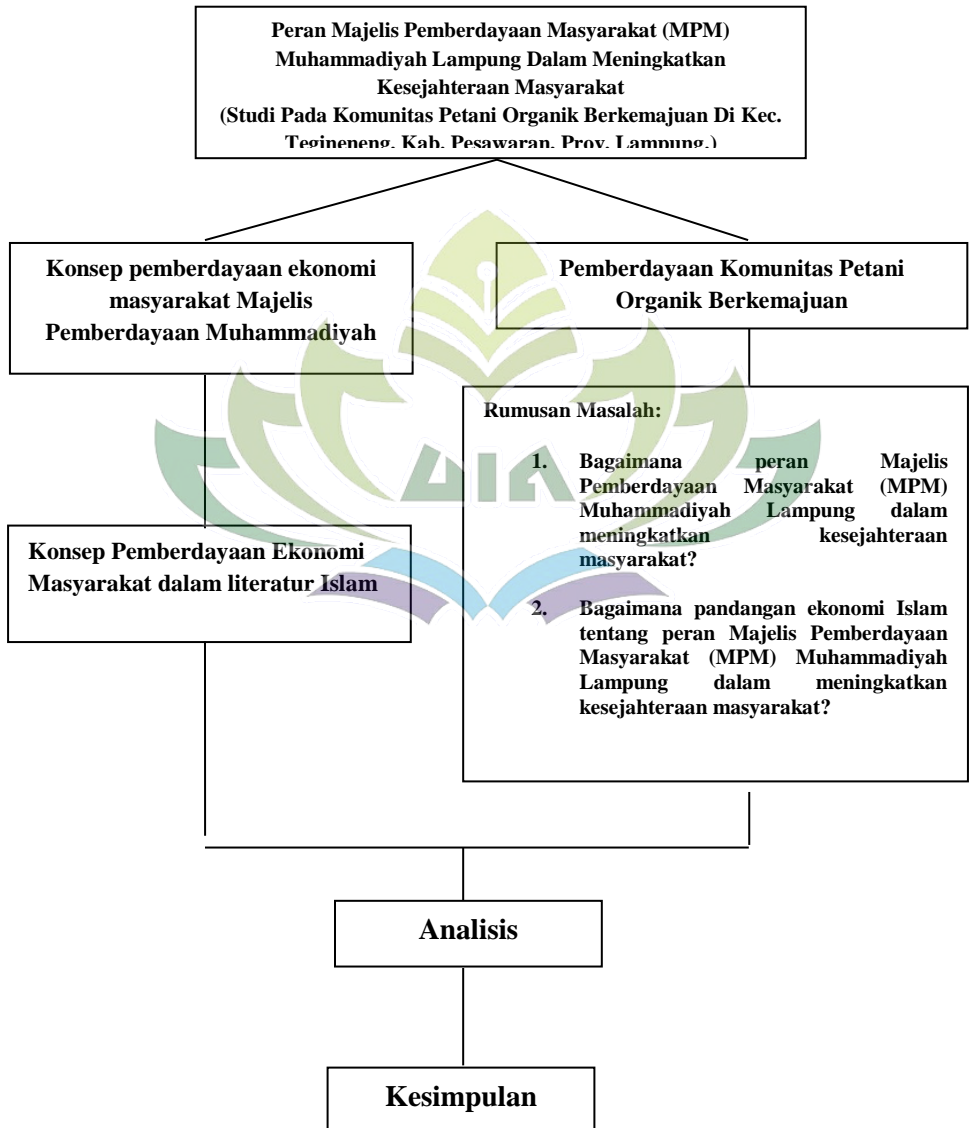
Peran Majelis Pemberdayaan Masyarakat (MPM) Muhammadiyah Lampung Dalam Meningkatkan Kesejahteraan Masyarakat
(Studi Pada Komunitas Petani Organik Berkemajuan Di Kec. Tegineneng, Kab. Pesawaran, Prov. Lampung.)

Konsep pemberdayaan ekonomi masyarakat Majelis Pemberdayaan Muhammadiyah

Pemberdayaan Komunitas Petani Organik Berkemajuan

Rumusan Masalah:

1. Bagaimana peran Majelis Pemberdayaan Masyarakat (MPM) Muhammadiyah Lampung dalam meningkatkan kesejahteraan masyarakat?

2. Bagaimana pandangan ekonomi Islam tentang peran Majelis Pemberdayaan Masyarakat (MPM) Muhammadiyah Lampung dalam meningkatkan kesejahteraan masyarakat?

Konsep Pemberdayaan Ekonomi Masyarakat dalam literatur Islam

Analisis

Kesimpulan